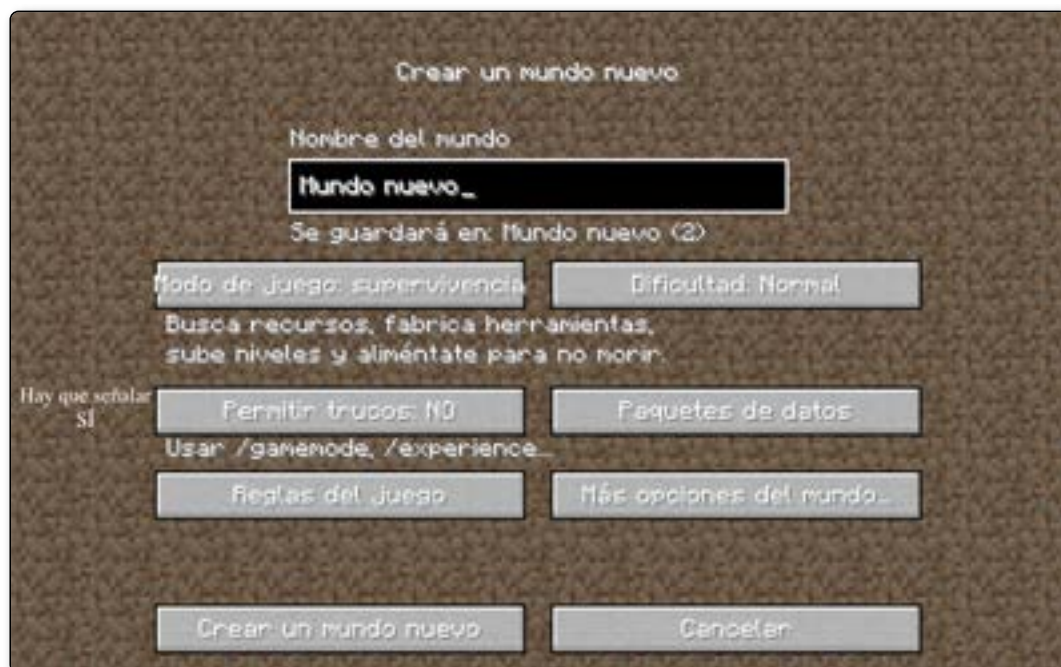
Crear un mundo nuevo

Nombre del mundo

Mundo nuevo_

Se guardará en: Mundo nuevo (2)

Modo de juego: supervivencia

Dificultad: Normal

Busca recursos, fabrica herramientas, sube niveles y aliméntate para no morir.

Hay que señalar SÍ

Permitir trucos: NO

Paquetes de datos

Usar /gamemode, /experience...

Reglas del juego

Más opciones del mundo...

Crear un mundo nuevo

Cancelar